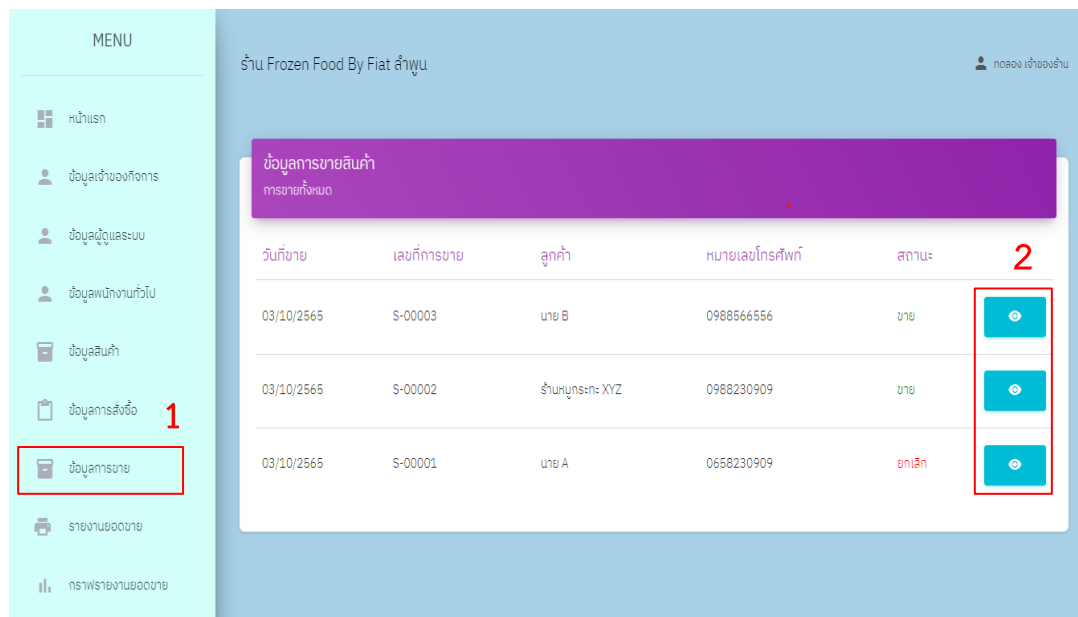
MENU

หน้าแรก

ข้อมูลเจ้าของกิจการ

ข้อมูลผู้ดูแลระบบ

ข้อมูลพนักงานทั่วไป

ข้อมูลสินค้า

ข้อมูลการสั่งซื้อ

ข้อมูลการขาย

รายงานยอดขาย

กราฟรายงานยอดขาย

1

ร้าน Frozen Food By Fiat ลำพูน

ทดลอง เจ้าของร้าน

ข้อมูลการขายสินค้า
การขายทั้งหมด

2

| วันที่ขาย | เลขที่การขาย | ลูกค้า | หมายเลขโทรศัพท์ | สถานะ | |
|---|---|---|---|---|---|
| 03/10/2565 | S-00003 | นาย B | 0988566556 | ขาย | |
| 03/10/2565 | S-00002 | ร้านหมูกระทะ XYZ | 0988230909 | ขาย | |
| 03/10/2565 | S-00001 | นาย A | 0658230909 | ยกเลิก | |